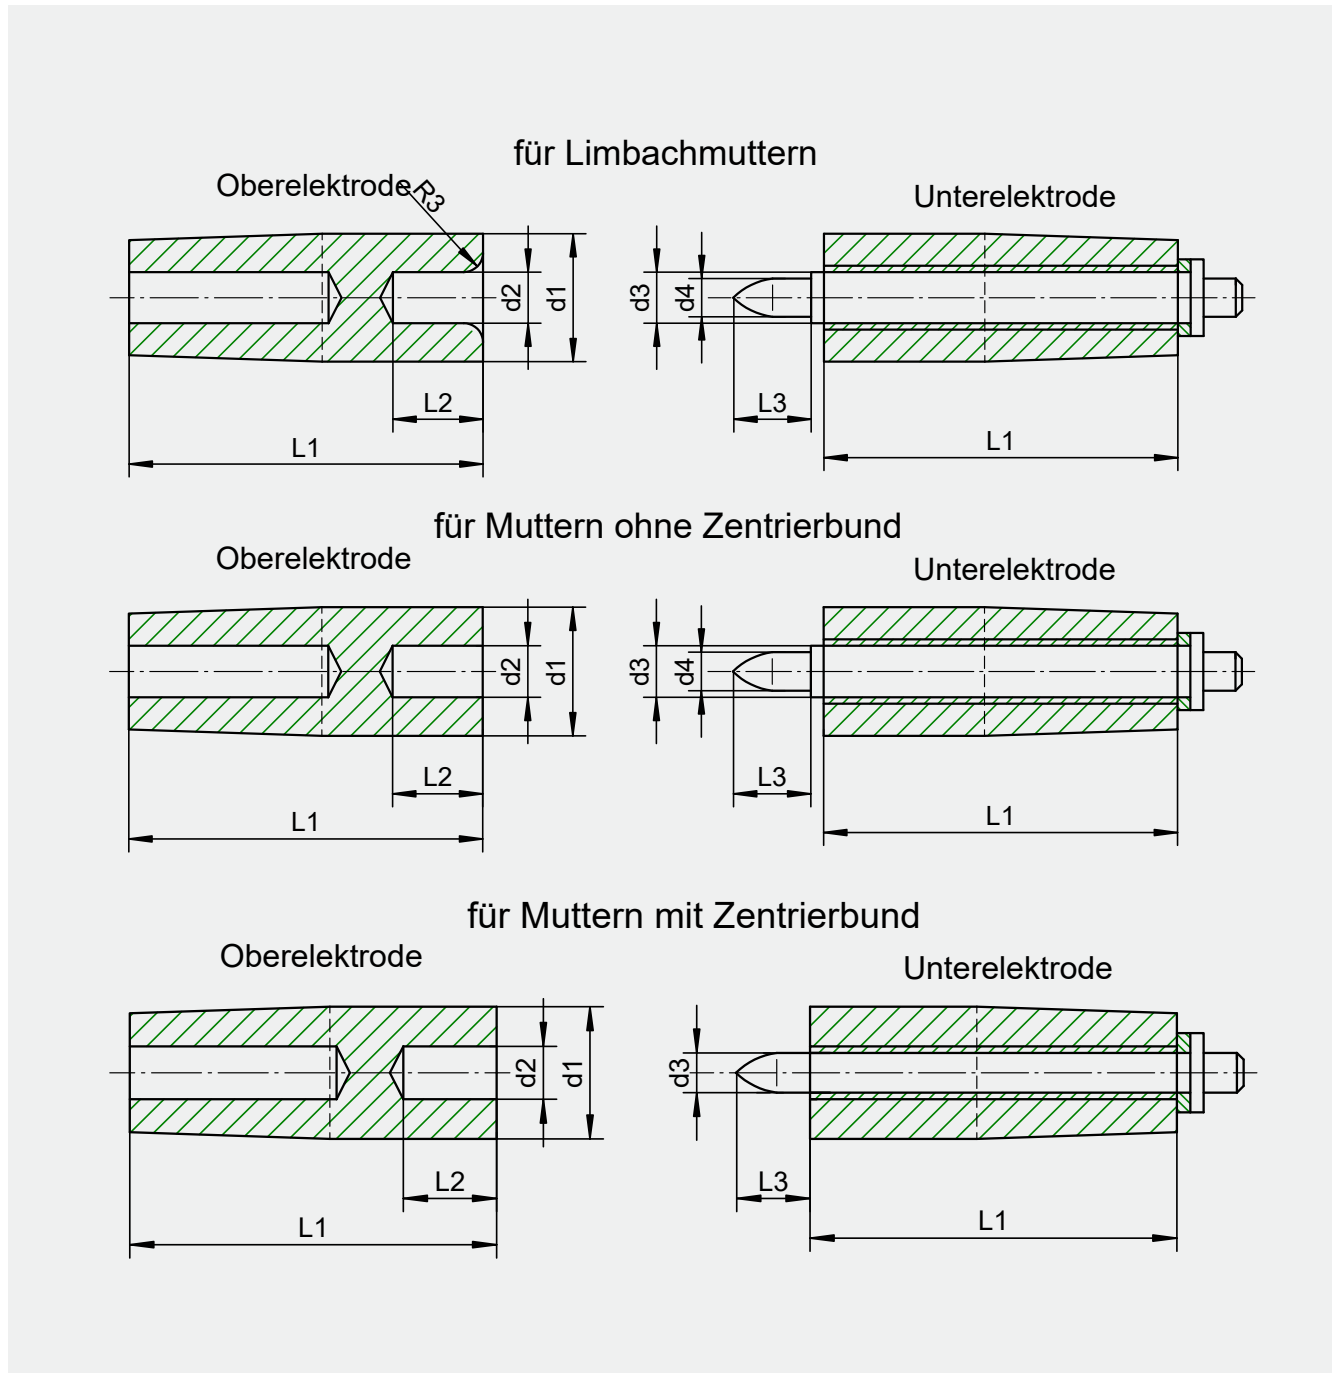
für Limbachmuttern

Oberelektrode

R3

d2

d1

L2

L1

Unterelektrode

d3

d4

L3

L1

für Muttern ohne Zentrierbund

Oberelektrode

d2

d1

L2

L1

Unterelektrode

d3

d4

L3

L1

für Muttern mit Zentrierbund

Oberelektrode

d2

d1

L2

L1

Unterelektrode

d3

L3

L1